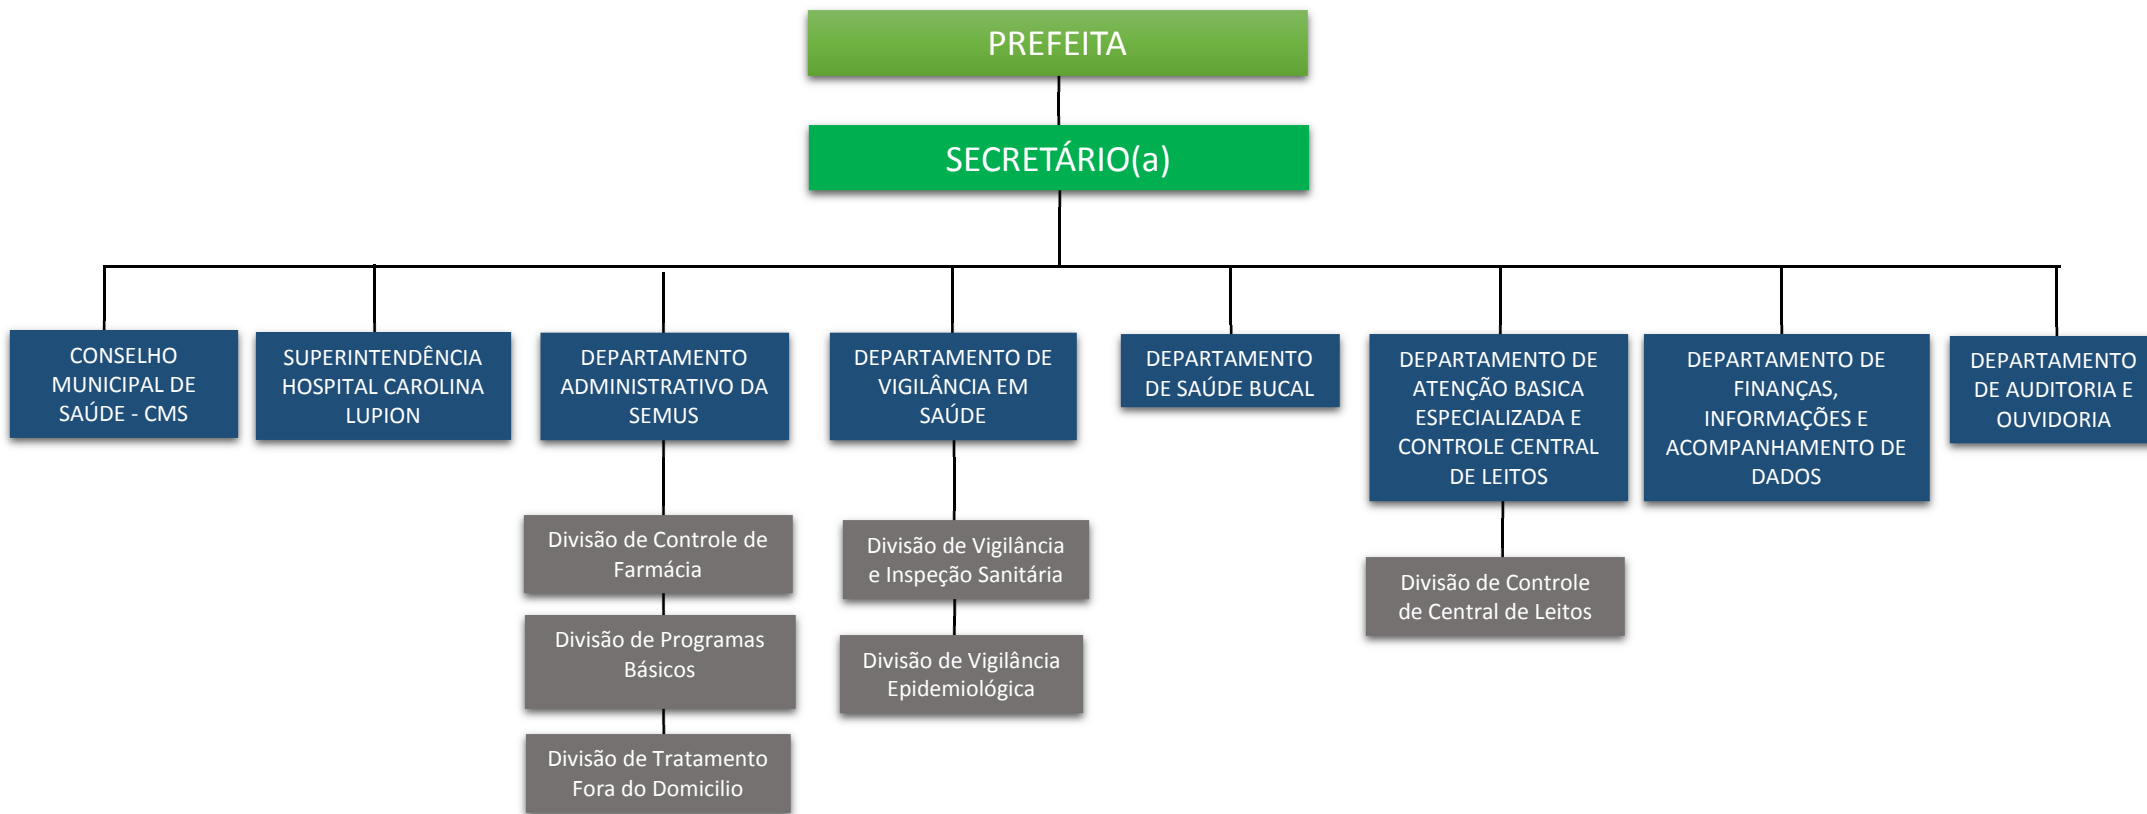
PREFEITA

SECRETÁRIO(a)

CONSELHO MUNICIPAL DE SAÚDE - CMS

SUPERINTENDÊNCIA HOSPITAL CAROLINA LUPION

DEPARTAMENTO ADMINISTRATIVO DA SEMUS

Divisão de Controle de Farmácia

Divisão de Programas Básicos

Divisão de Tratamento Fora do Domicilio

DEPARTAMENTO DE VIGILÂNCIA EM SAÚDE

Divisão de Vigilância e Inspeção Sanitária

Divisão de Vigilância Epidemiológica

DEPARTAMENTO DE SAÚDE BUCAL

DEPARTAMENTO DE ATENÇÃO BASICA ESPECIALIZADA E CONTROLE CENTRAL DE LEITOS

Divisão de Controle de Central de Leitos

DEPARTAMENTO DE FINANÇAS, INFORMAÇÕES E ACOMPANHAMENTO DE DADOS

DEPARTAMENTO DE AUDITORIA E OUVIDORIA